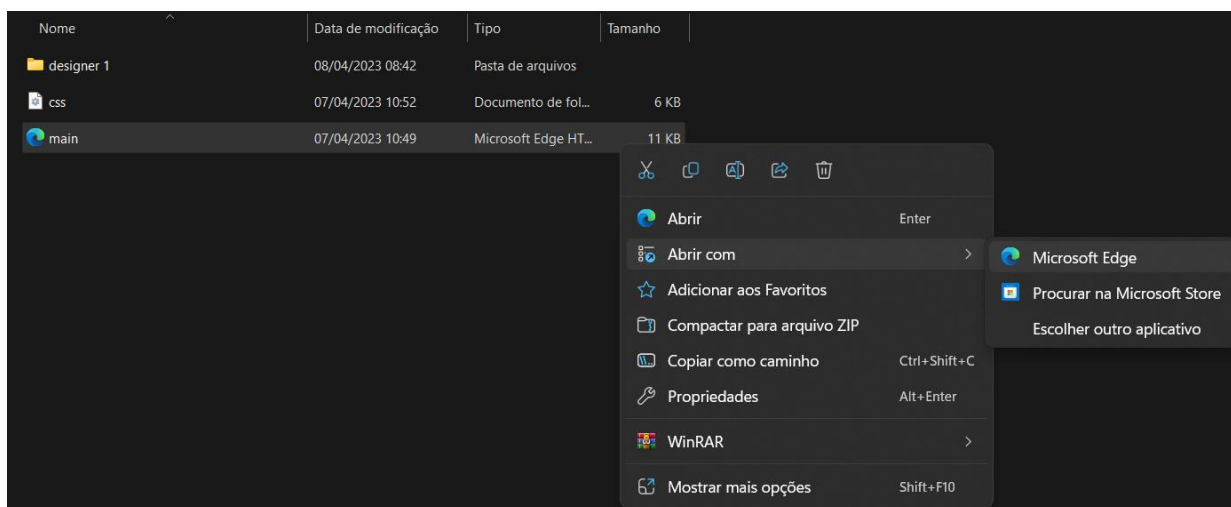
| Nome | Data de modificação | Tipo | Tamanho |
|---|---|---|---|
| designer 1 | 08/04/2023 08:42 | Pasta de arquivos | |
| css | 07/04/2023 10:52 | Documento de fol... | 6 KB |
| main | 07/04/2023 10:49 | Microsoft Edge HT... | 11 KB |

Abrir Enter
Abrir com
Adicionar aos Favoritos
Compactar para arquivo ZIP
Copiar como caminho Ctrl+Shift+C
Propriedades Alt+Enter
WinRAR
Mostrar mais opções Shift+F10

Microsoft Edge
Procurar na Microsoft Store
Escolher outro aplicativo